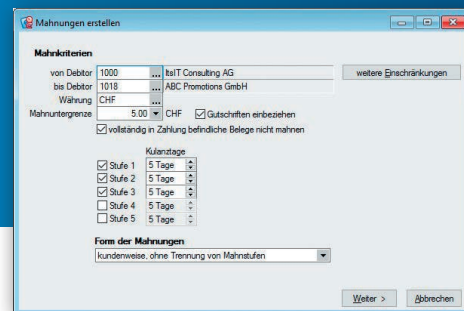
Mahnungen erstellen

Mahnkriterien

von Debitor 1000 ... ItsIT Consulting AG

weitere Einschränkungen

bis Debitor 1018 ... ABC Promotions GmbH

Währung CHF ...

Mahnuntergrenze 5.00 CHF

Gutschriften einbeziehen

vollständig in Zahlung befindliche Belege nicht mahnen

Kulanztage

Stufe 1 5 Tage

Stufe 2 5 Tage

Stufe 3 5 Tage

Stufe 4 5 Tage

Stufe 5 5 Tage

Form der Mahnungen

kundenweise, ohne Trennung von Mahnstufen

Weiter >

Abbrechen